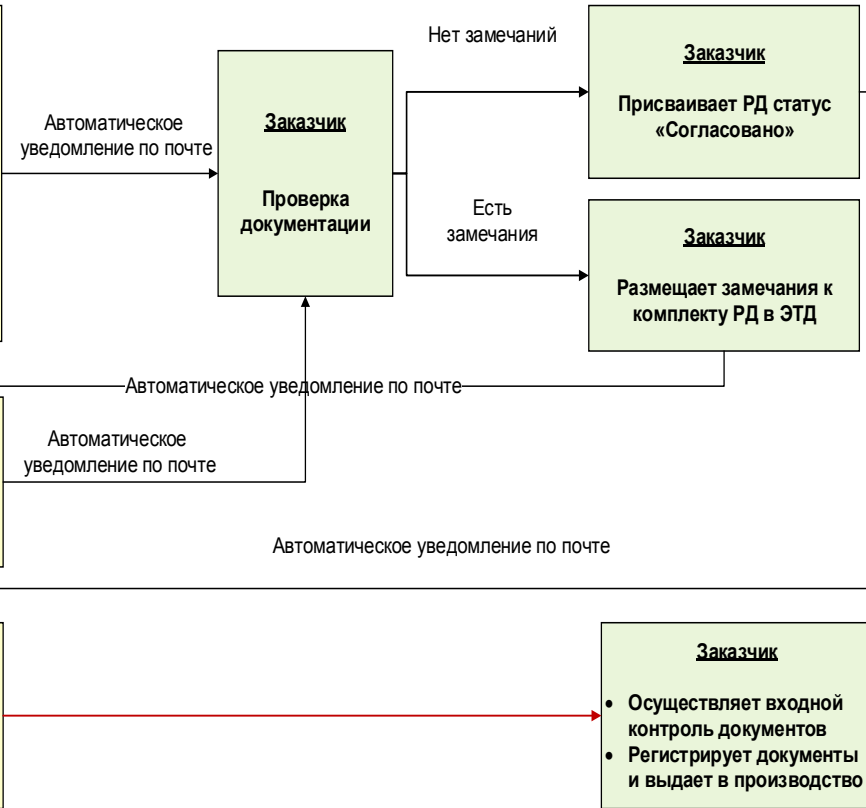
Нет замечаний

Заказчик

Присваивает РД статус «Согласовано»

Автоматическое уведомление по почте

Заказчик

Проверка документации

Есть замечания

Заказчик

Размещает замечания к комплекту РД в ЭТД

Автоматическое уведомление по почте

Автоматическое уведомление по почте

Автоматическое уведомление по почте

Заказчик

- Осуществляет входной контроль документов
- Регистрирует документы и выдает в производство